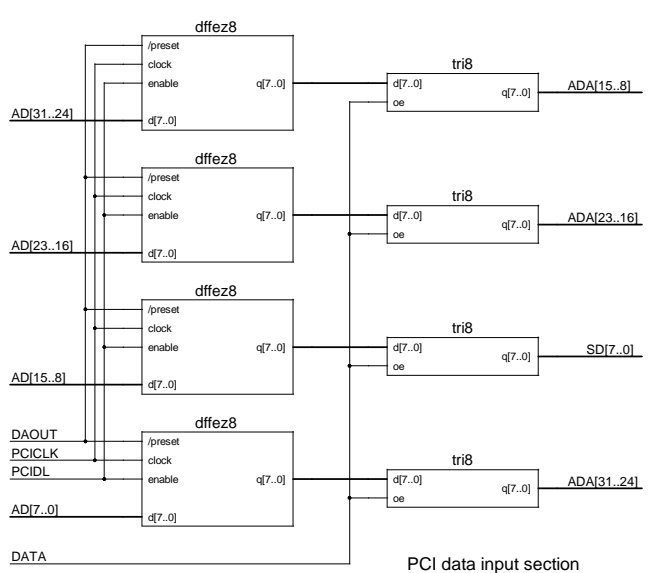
dffez8
/preset
clock
enable
q[7..0]
AD[31..24]
d[7..0]

tri8
d[7..0]
q[7..0]
oe
ADA[15..8]

dffez8
/preset
clock
enable
q[7..0]
AD[23..16]
d[7..0]

tri8
d[7..0]
q[7..0]
oe
ADA[23..16]

dffez8
/preset
clock
enable
q[7..0]
AD[15..8]
d[7..0]

tri8
d[7..0]
q[7..0]
oe
SD[7..0]

DAOUT
PCICLK
PCIDL
dffez8
/preset
clock
enable
q[7..0]
AD[7..0]
d[7..0]

tri8
d[7..0]
q[7..0]
oe
ADA[31..24]

DATA

PCI data input section